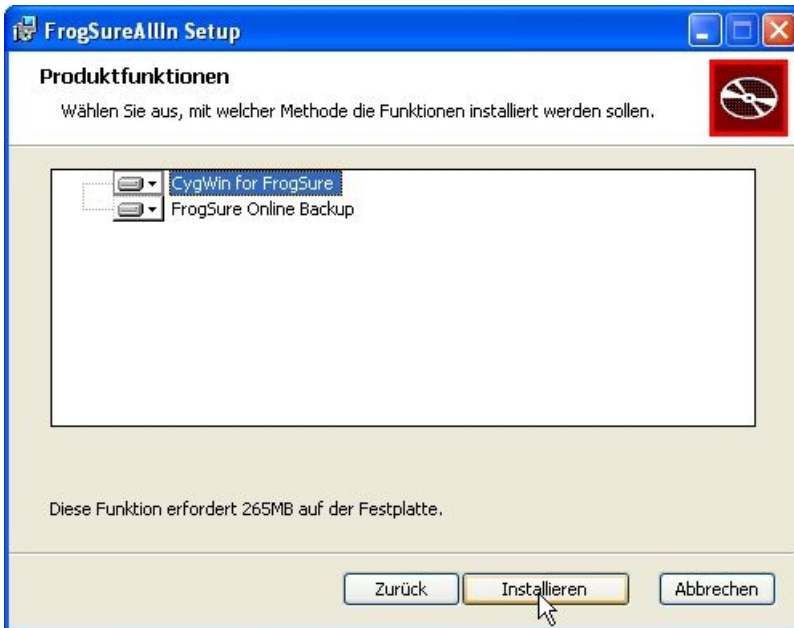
FrogSureAllIn Setup

Produktfunktionen

Wählen Sie aus, mit welcher Methode die Funktionen installiert werden sollen.

CygWin for FrogSure
FrogSure Online Backup

Diese Funktion erfordert 265MB auf der Festplatte.

Zurück
Installieren
Abbrechen